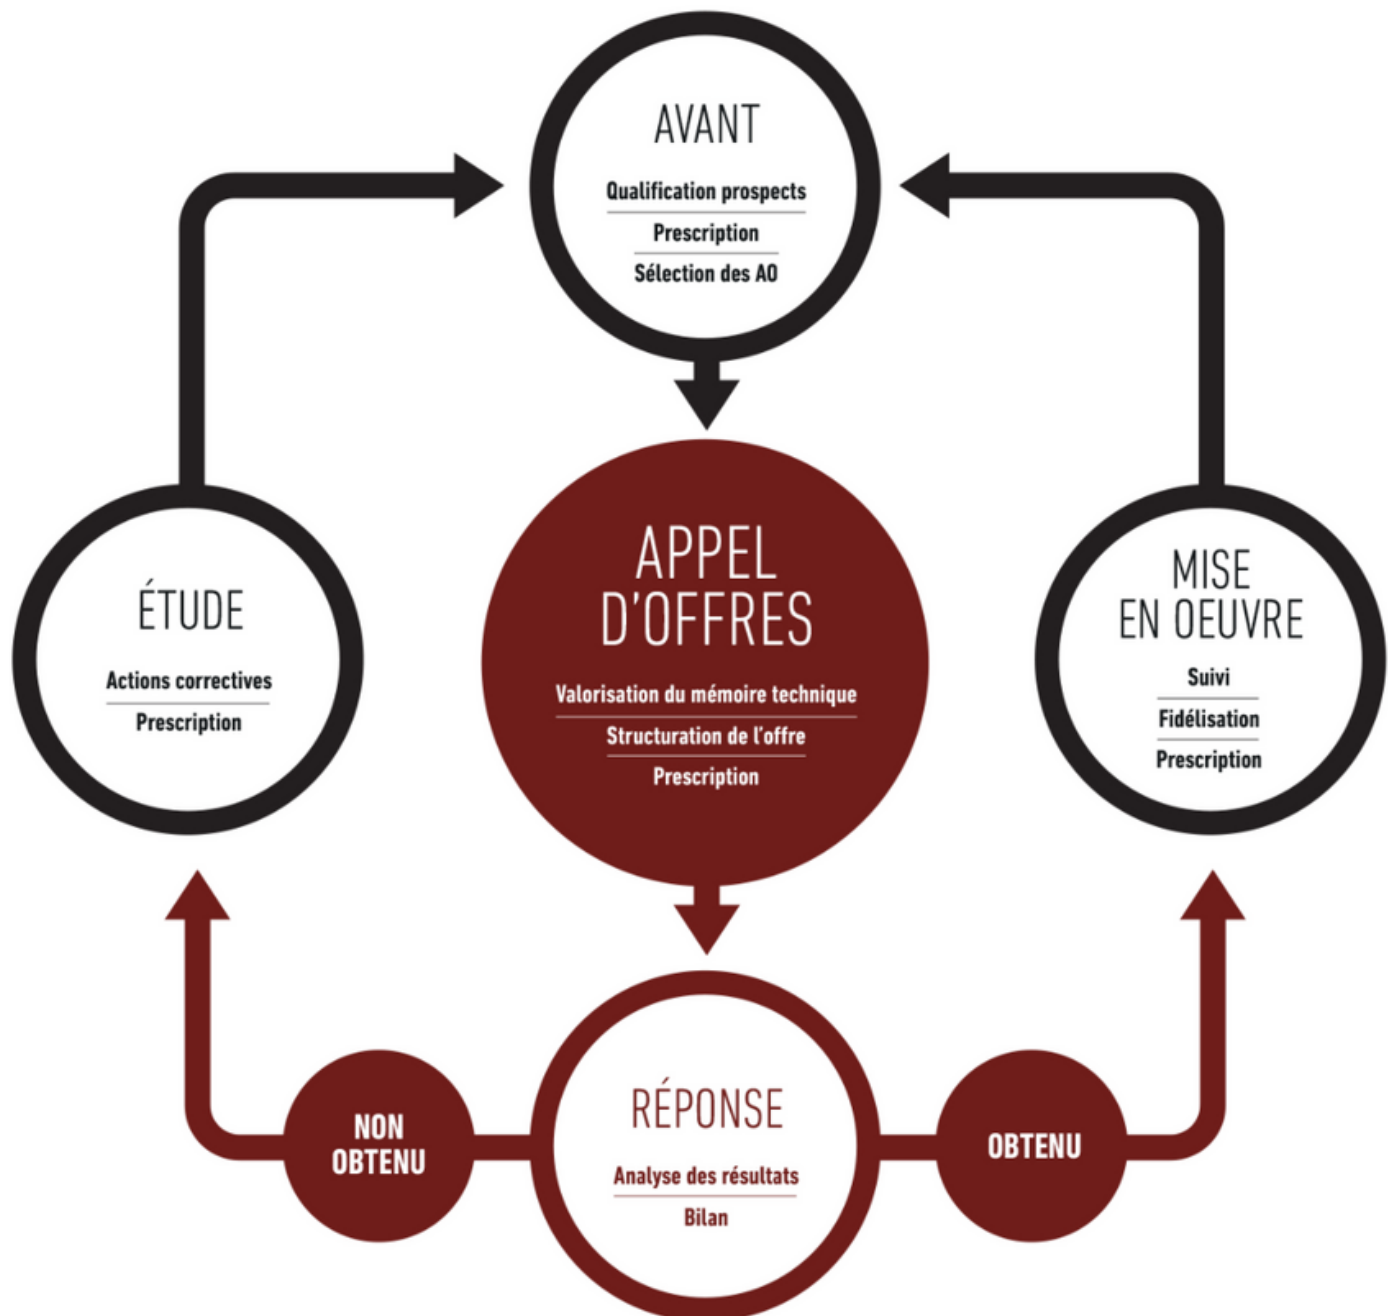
AVANT

Qualification prospects

Prescription

Sélection des AO

ÉTUDE

Actions correctives

Prescription

APPEL D'OFFRES

Valorisation du mémoire technique

Structuration de l'offre

Prescription

MISE EN OEUVRE

Suivi

Fidélisation

Prescription

NON OBTENU

RÉPONSE

Analyse des résultats

Bilan

OBTENU